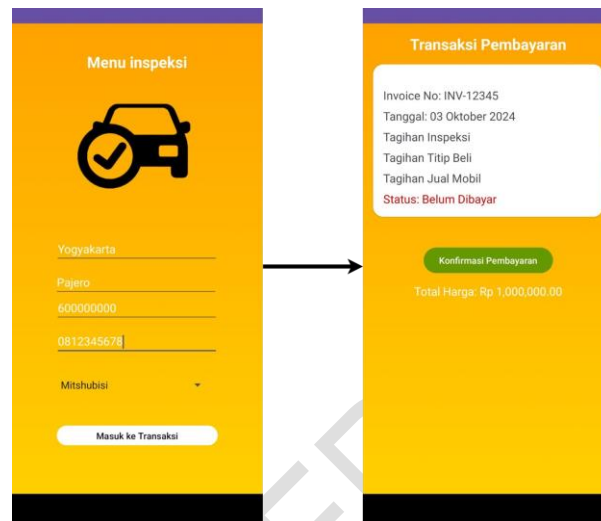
Menu inspeksi

Yogyakarta

Pajero

600000000

0812345678

Mitshubisi

Masuk ke Transaksi

Transaksi Pembayaran

Invoice No: INV-12345

Tanggal: 03 Oktober 2024

Tagihan Inspeksi

Tagihan Titip Beli

Tagihan Jual Mobil

Status: Belum Dibayar

Konfirmasi Pembayaran

Total Harga: Rp 1,000,000.00